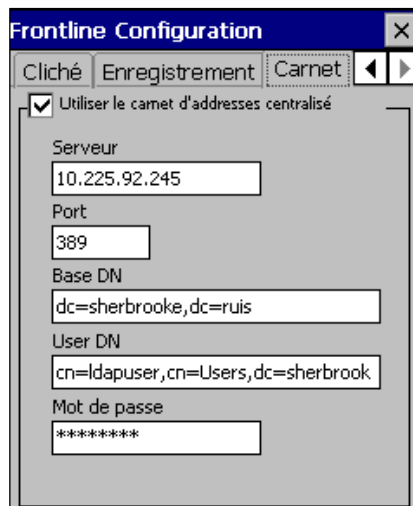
Frontline Configuration ×

Cliché | Enregistrement | Carnet

Utiliser le carnet d'addresses centralisé

Serveur

10.225.92.245

Port

389

Base DN

dc=sherbrooke,dc=ruis

User DN

cn=ldapuser,cn=Users,dc=sherbrook

Mot de passe

********